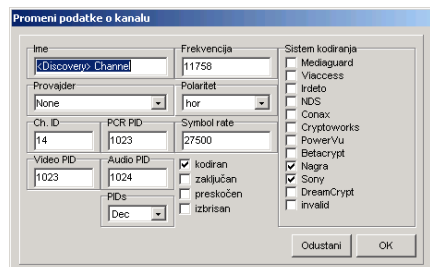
Promeni podatke o kanalu

Ime
<Discovery> Channel

Frekvencija
11758

Provajder
None

Polaritet
hor

Ch. ID
14

PCR PID
1023

Symbol rate
27500

Video PID
1023

Audio PID
1024

PIDs
Dec

kodiran
zaključan
preskočen
izbrisan

Sistem kodiranja
Mediaguard
Viaccess
Irdeto
NDS
Conax
Cryptoworks
PowerVu
Betacrypt
Nagra
Sony
DreamCrypt
invalid

Odustani
OK